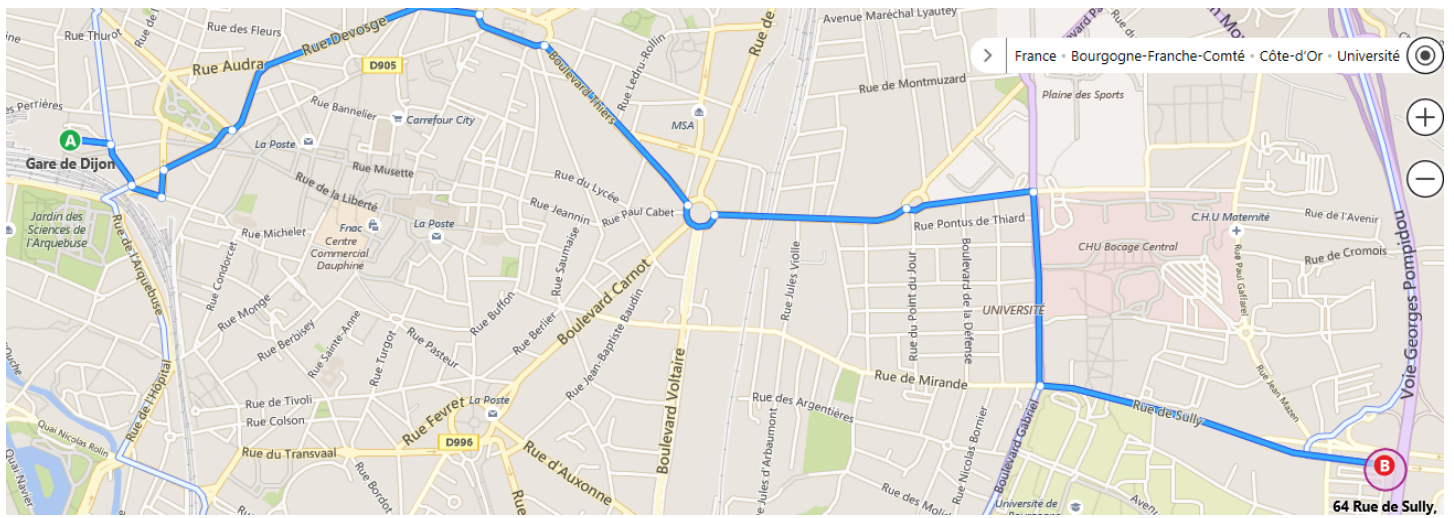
France • Bourgogne-Franche-Comté • Côte-d'Or • Université

Rue Thurot
Rue des Fleurs
Avenue Maréchal Lyautey
Rue Audra
Rue Devosge
D905
Rue Ledru-Rollin
Boulevard Thiers
Rue de Montmuzard
Plaine des Sports
s Perrières
Rue Bannelier
Carrefour City
MSA
A
Gare de Dijon
La Poste
Rue Musette
Rue du Lycée
Rue de la Liberté
Rue Jeannin
Rue Paul Cabet
Rue Pontus de Thiard
C.H.U Maternité
Rue de l'Avenir
Jardin des Sciences de l'Arquebuse
Rue Michelet
Fnac
Centre Commercial Dauphine
La Poste
CHU Bocage Central
Rue de Cromois
Rue de l'Arquebuse
Rue Condorcet
Rue Saumaise
Boulevard Carnot
Rue Jules Violle
Rue du Point du Jour
Boulevard de la Défense
Rue Paul Gaffarel
Voie Georges Pompidou
Rue Monge
Rue Buffon
Rue Berlier
Rue Jean-Baptiste Baudin
UNIVERSITÉ
Rue Berbisey
Rue Sainte-Anne
Rue Turgot
Rue Pasteur
Rue de l'Hôpital
Boulevard Voltaire
Rue de Mirande
Rue Jean Mazen
Rue de Tivoli
Rue Colson
La Poste
Rue des Argentières
Rue de Sully
Quai Nicolas Rolin
Rue Fevret
D996
Rue Jules d'Arbaumont
Rue Nicolas Bornier
Boulevard Gabriel
Quai Navier
Rue du Transvaal
Rue d'Auxonne
Rue Bordot
Rue des Moli
Université de Bourgogne
Avenue
B
64 Rue de Sully,